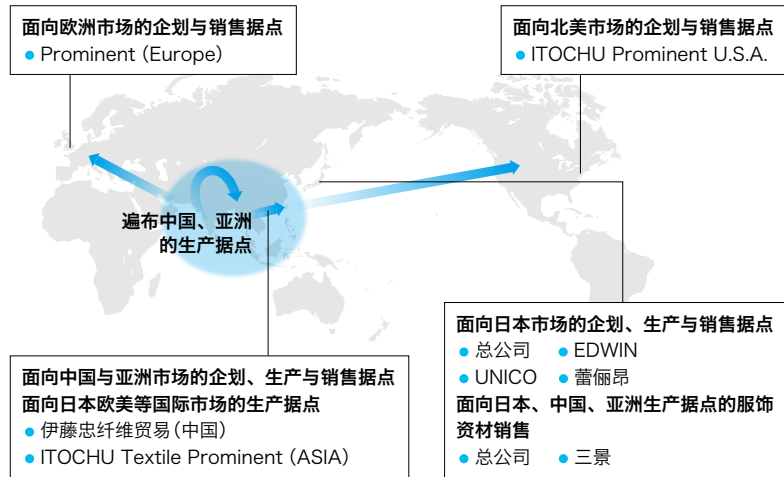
面向欧洲市场的企划与销售据点
● Prominent (Europe)

面向北美市场的企划与销售据点
● ITOCHU Prominent U.S.A.

遍布中国、亚洲的生产据点

面向日本市场的企划、生产与销售据点
● 总公司 ● EDWIN
● UNICO ● 蕾俪昂
面向日本、中国、亚洲生产据点的服饰资材销售
● 总公司 ● 三景

面向中国与亚洲市场的企划、生产与销售据点
面向日本欧美等国际市场的生产据点
● 伊藤忠纤维贸易(中国)
● ITOCHU Textile Prominent (ASIA)